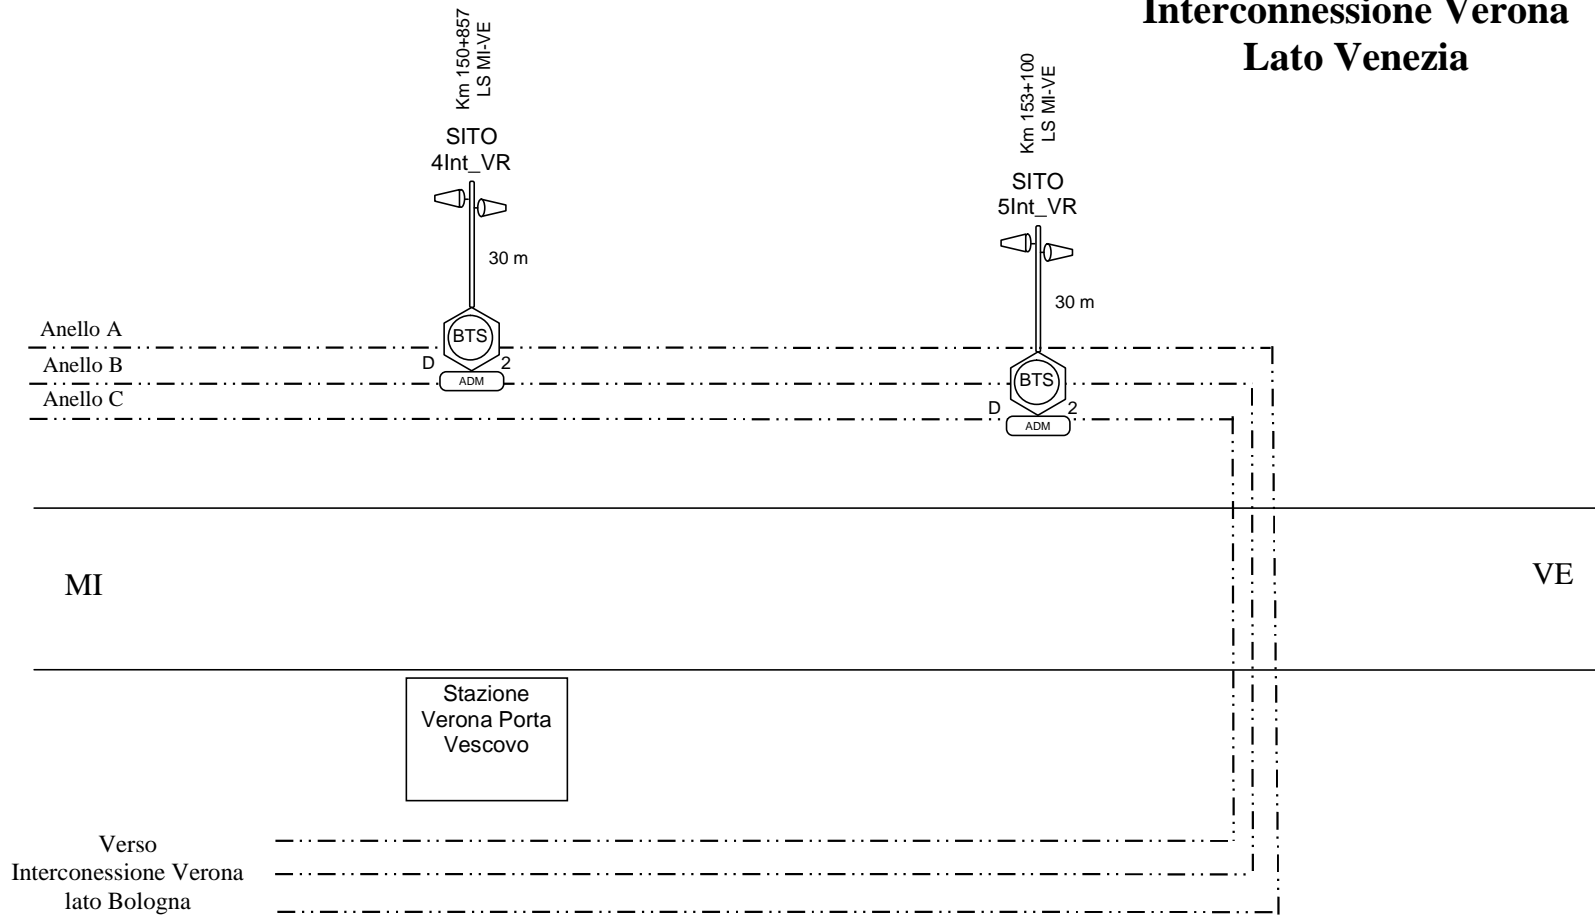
Interconnessione Verona
Lato Venezia

Km 150+857
LS MI-VE

SITO
4Int_VR

30 m

BTS
D 2
ADM

Km 153+100
LS MI-VE

SITO
5Int_VR

30 m

BTS
D 2
ADM

Anello A
Anello B
Anello C

MI

VE

Stazione
Verona Porta
Vescovo

Verso
Interconnessione Verona
lato Bologna